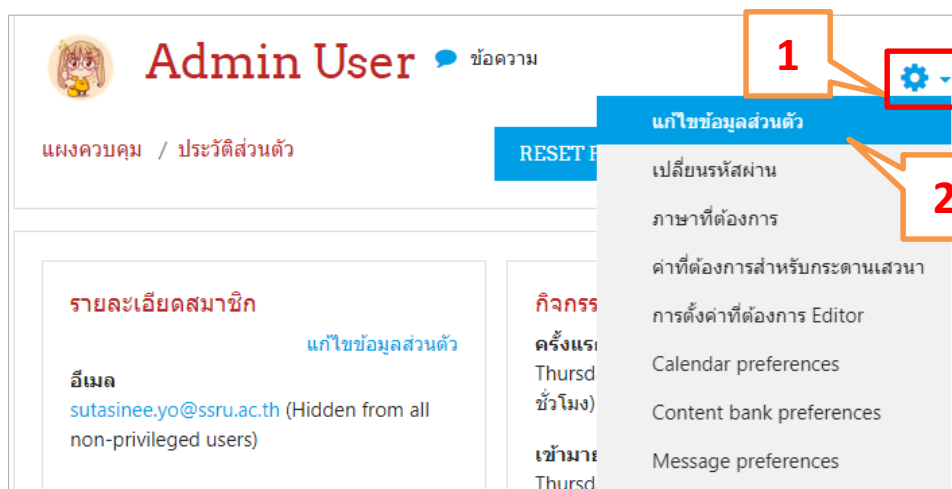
Admin User
ข้อความ

1

แผงควบคุม / ประวัติส่วนตัว

RESET F

แก้ไขข้อมูลส่วนตัว
เปลี่ยนรหัสผ่าน
ภาษาที่ต้องการ
ค่าที่ต้องการสำหรับกระดานเสวนา
การตั้งค่าที่ต้องการ Editor
Calendar preferences
Content bank preferences
Message preferences

2

รายละเอียดสมาชิก

แก้ไขข้อมูลส่วนตัว

อีเมล
sutasinee.yo@ssru.ac.th (Hidden from all non-privileged users)

กิจกรร
ครั้งแร
Thursd
ชั่วโมง)

เข้ามา
Thursd